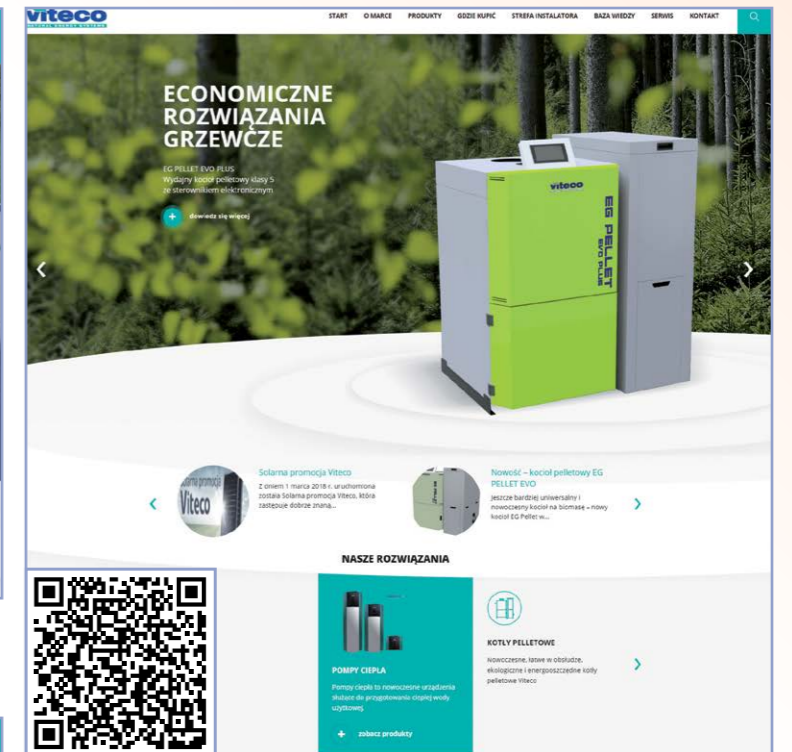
viteco
NATURAL ENERGY SYSTEMS

START O MARCE PRODUKTY GDZIE KUPIĆ STREFA INSTALATORA BAZA WIEDZY SERWIS KONTAKT

ECONOMICZNE ROZWIĄZANIA GRZEWCZE

EG PELLET EVO PLUS
Wydajny kocioł pelletowy klasy 5 ze sterownikiem elektronicznym

dowiedz się więcej

viteco
EG PELLET EVO PLUS

Solarna promocja Viteco
Z dniem 1 marca 2018 r. uruchomiona została Solarna promocja Viteco, która zastępuje dobrze znaną...

Nowość – kocioł pelletowy EG PELLET EVO
Jeszcze bardziej uniwersalny i nowoczesny kocioł na biomasę – nowy kocioł EG Pellet w...

NASZE ROZWIĄZANIA

POMPY CIEPŁA
Pompy ciepła to nowoczesne urządzenia służące do przygotowania ciepłej wody użytkowej

zobacz produkty

KOTŁY PELLETOWE
Nowoczesne, łatwe w obsłudze, ekologiczne i energooszczędne kotły pelletowe Viteco